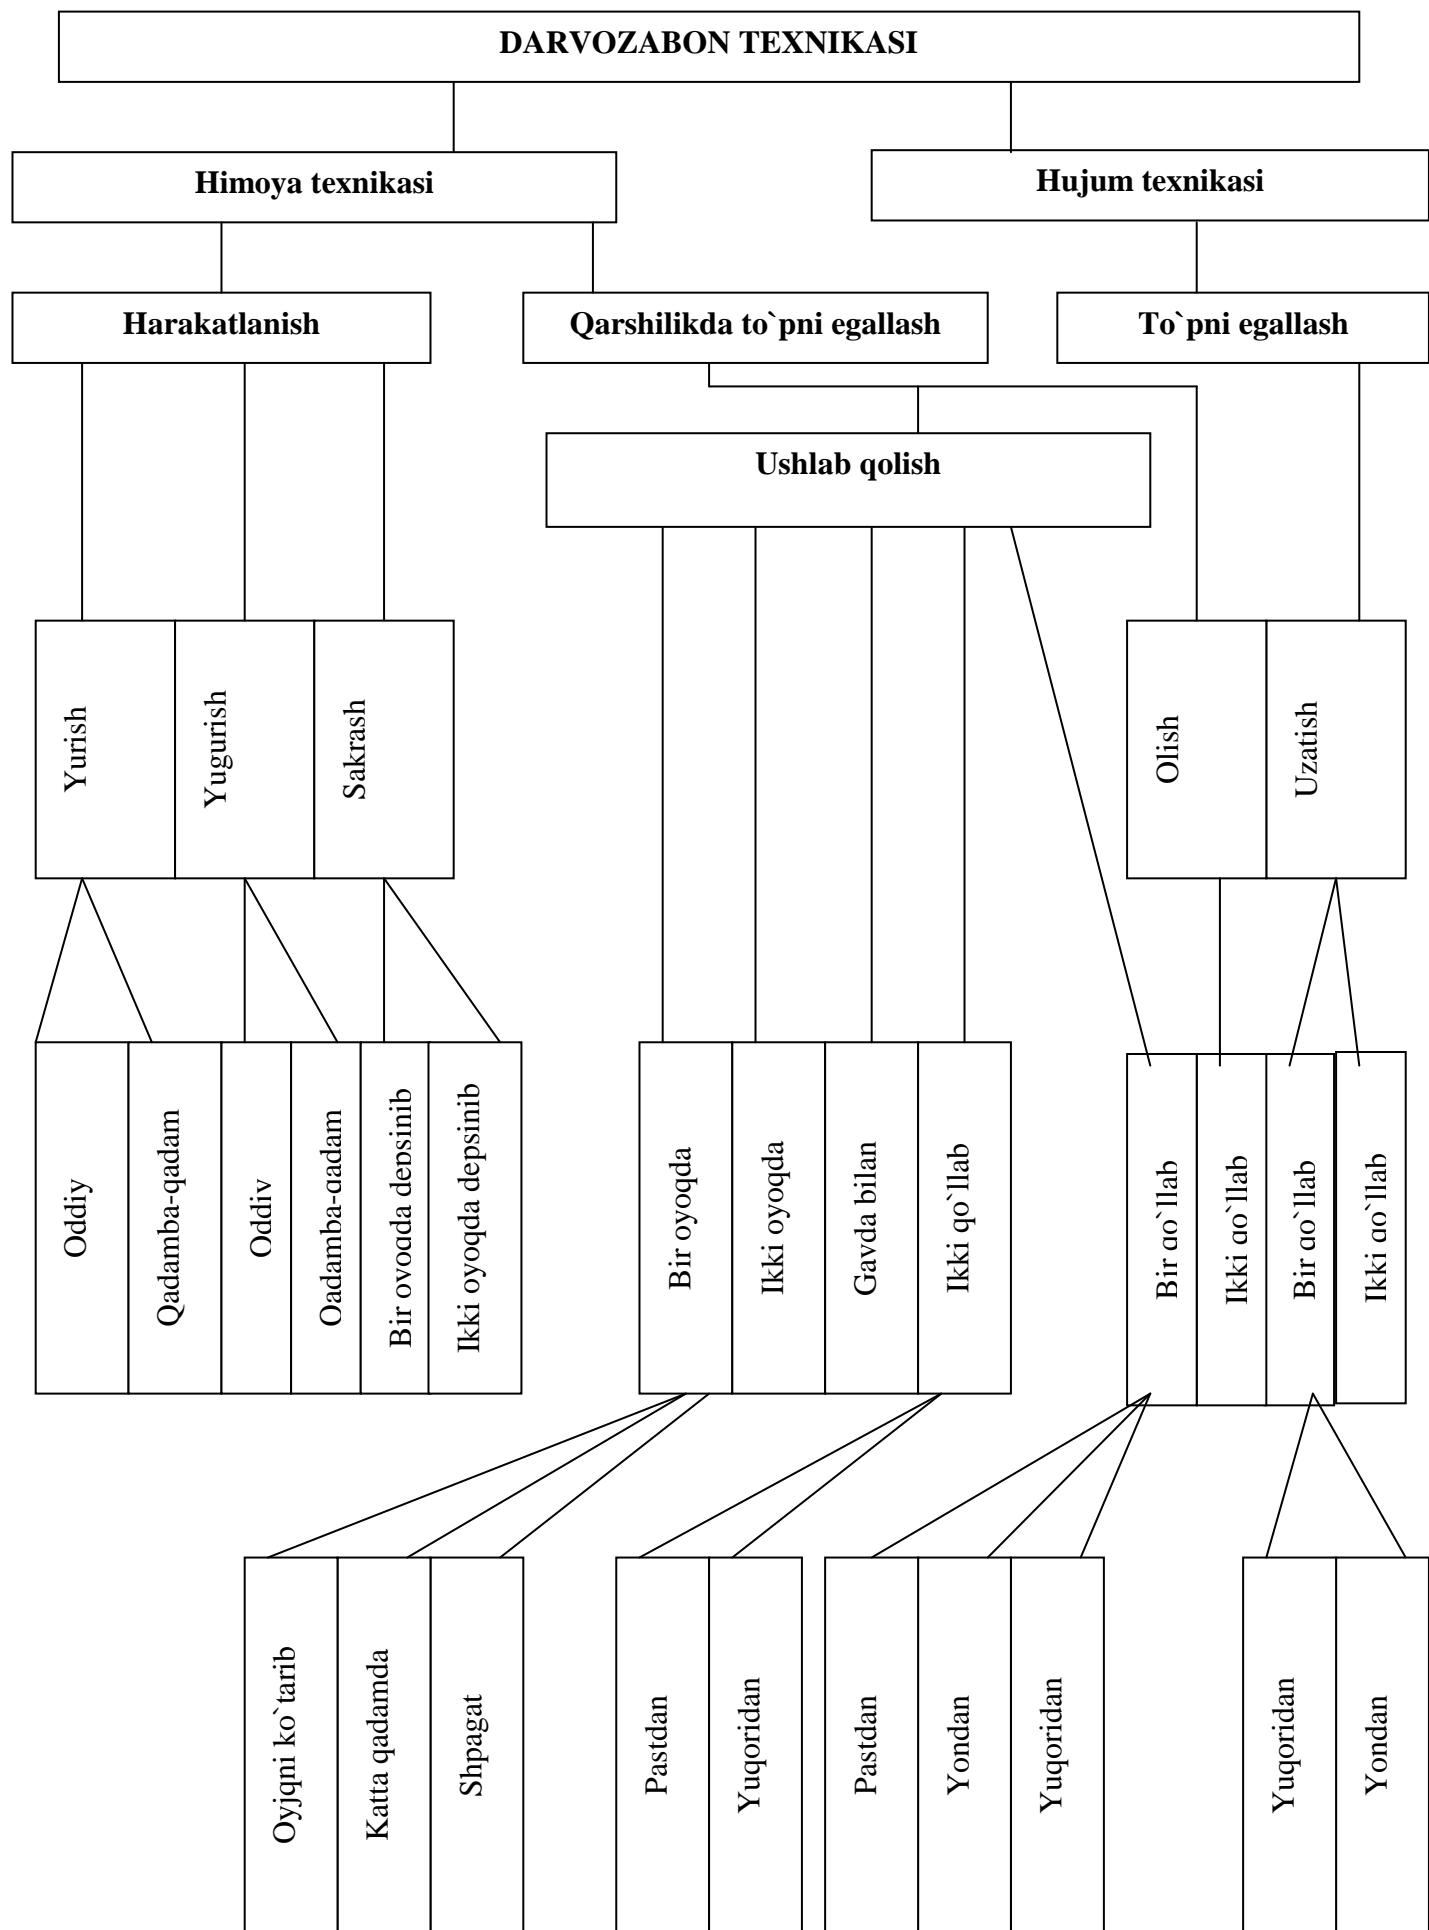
DARVOZABON TEXNIKASI

Himoya texnikasi

Hujum texnikasi

Harakatlanish

Qarshilikda to`pni egallash

To`pni egallash

Ushlab qolish

Yurish

Yugurish

Sakrash

Olish

Uzatish

Oddiy

Qadamba-qadam

Oddiv

Oadamba-aadam

Bir ovoada depsinib

Ikki oyoqda depsinib

Bir oyoqda

Ikki oyoqda

Gavda bilan

Ikki qo`llab

Bir ao`llab

Ikki ao`llab

Bir ao`llab

Ikki ao`llab

Oyjqni ko`tarib

Katta qadamda

Shpagat

Pastdan

Yuqoridan

Pastdan

Yondan

Yuqoridan

Yuqoridan

Yondan